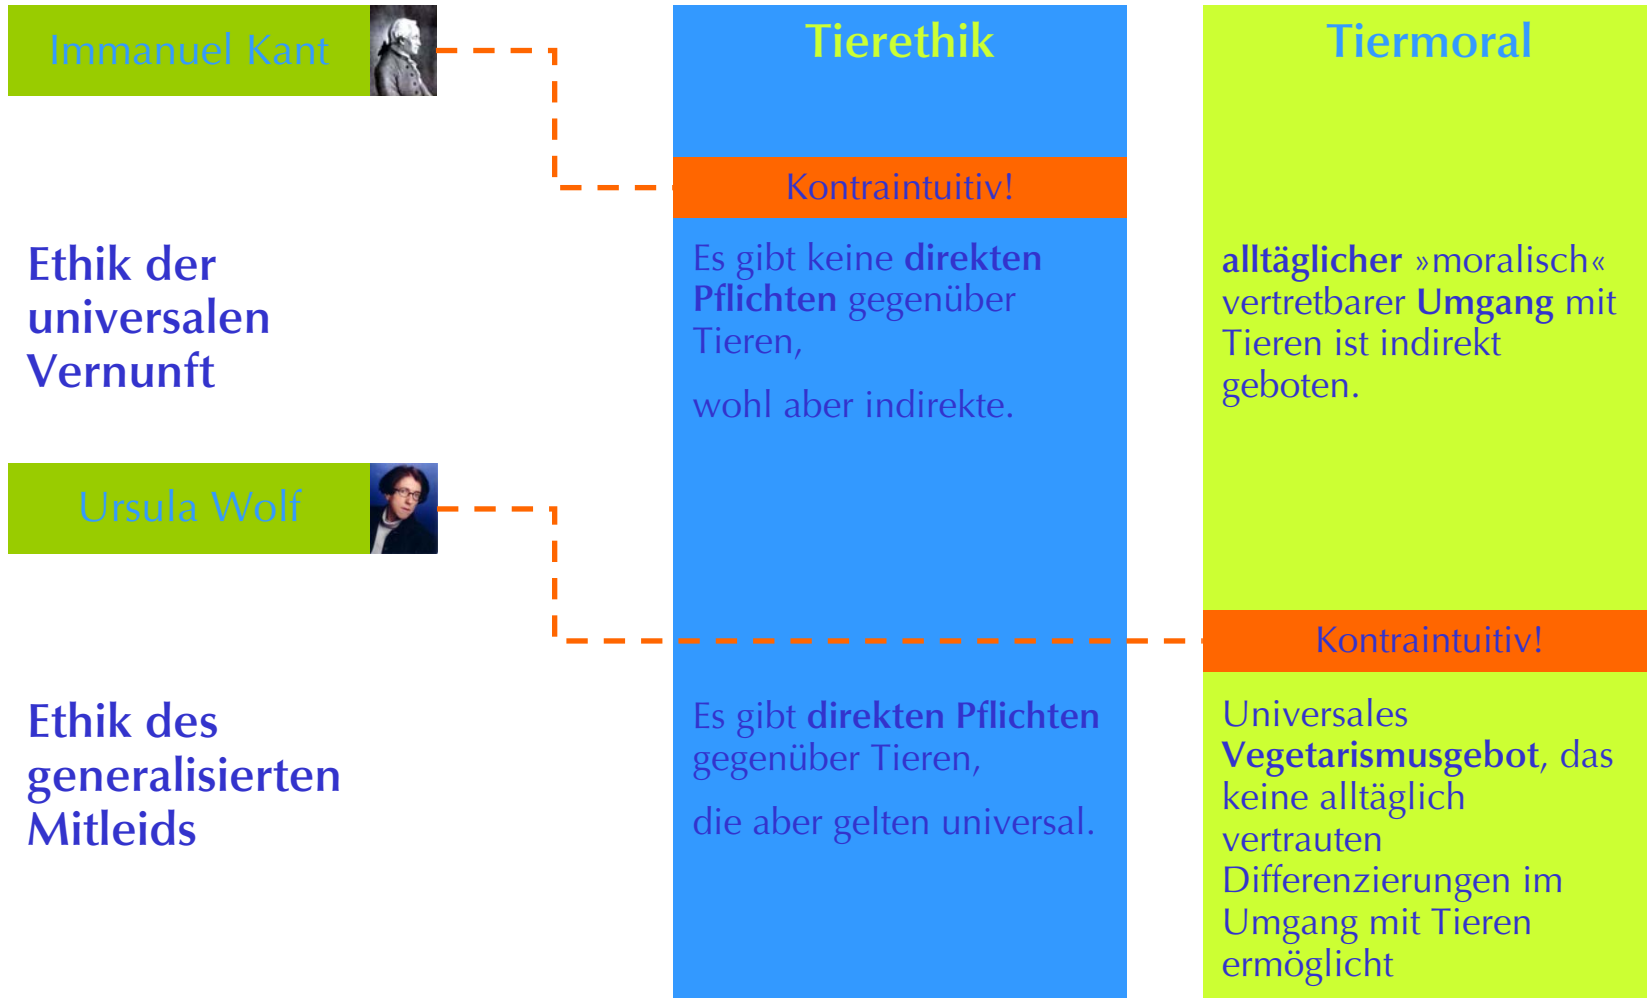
Immanuel Kant

Tierethik

Tiermoral

Kontraintuitiv!

Ethik der universalen Vernunft

Es gibt keine **direkten Pflichten** gegenüber Tieren,

wohl aber indirekte.

**alltäglicher** »moralisch« vertretbarer **Umgang** mit Tieren ist indirekt geboten.

Ursula Wolf

Kontraintuitiv!

Ethik des generalisierten Mitleids

Es gibt **direkten Pflichten** gegenüber Tieren,

die aber gelten universal.

Universales **Vegetarismusgebot**, das keine alltäglich vertrauten Differenzierungen im Umgang mit Tieren ermöglicht